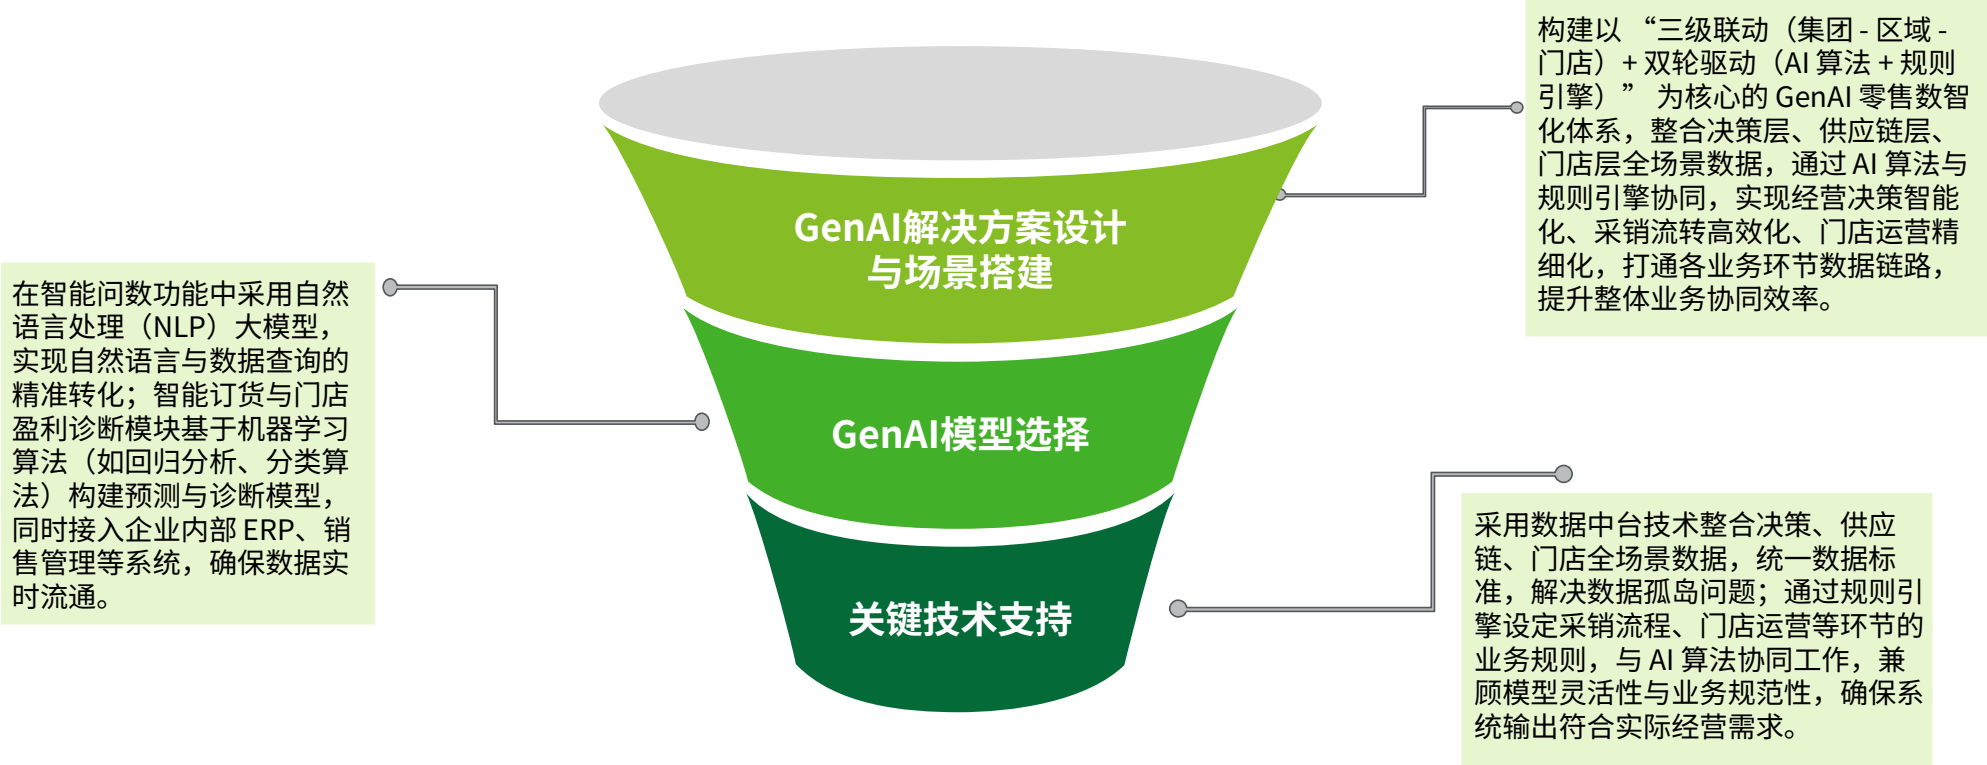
构建以“三级联动（集团 - 区域 - 门店）+ 双轮驱动（AI 算法 + 规则引擎）”为核心的 GenAI 零售数智化体系，整合决策层、供应链层、门店层全场景数据，通过 AI 算法与规则引擎协同，实现经营决策智能化、采销流转高效化、门店运营精细化，打通各业务环节数据链路，提升整体业务协同效率。

GenAI解决方案设计与场景搭建

在智能问数功能中采用自然语言处理（NLP）大模型，实现自然语言与数据查询的精准转化；智能订货与门店盈利诊断模块基于机器学习算法（如回归分析、分类算法）构建预测与诊断模型，同时接入企业内部 ERP、销售管理等系统，确保数据实时流通。

GenAI模型选择

采用数据中台技术整合决策、供应链、门店全场景数据，统一数据标准，解决数据孤岛问题；通过规则引擎设定采销流程、门店运营等环节的业务规则，与 AI 算法协同工作，兼顾模型灵活性与业务规范性，确保系统输出符合实际经营需求。

关键技术支持